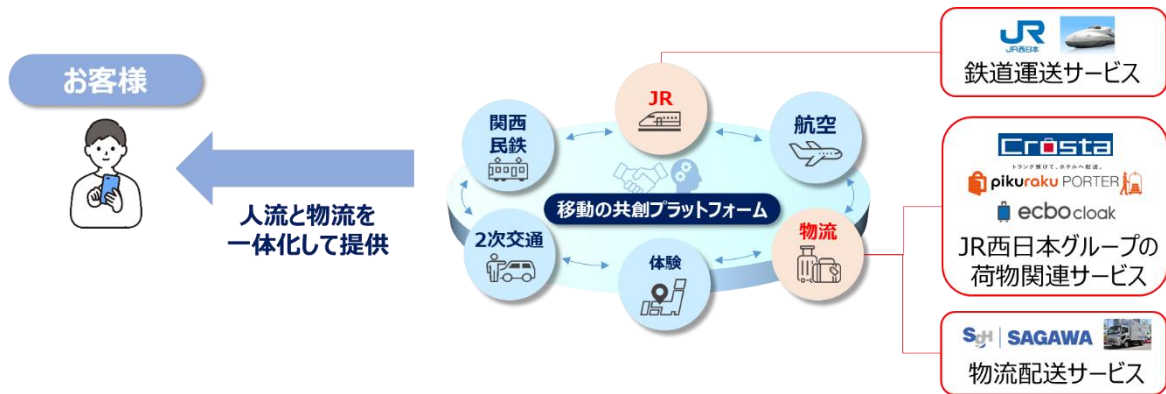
お客様

人流と物流を
一体化して提供

JR

関西
民鉄

航空

移動の共創プラットフォーム

2次交通

体験

物流

JR
JR西日本
鉄道運送サービス

Crosta
トランク預けて、ホテルへ配送。
pikuraku PORTER
ecbo cloak
JR西日本グループの
荷物関連サービス

SGH | SAGAWA
物流配送サービス